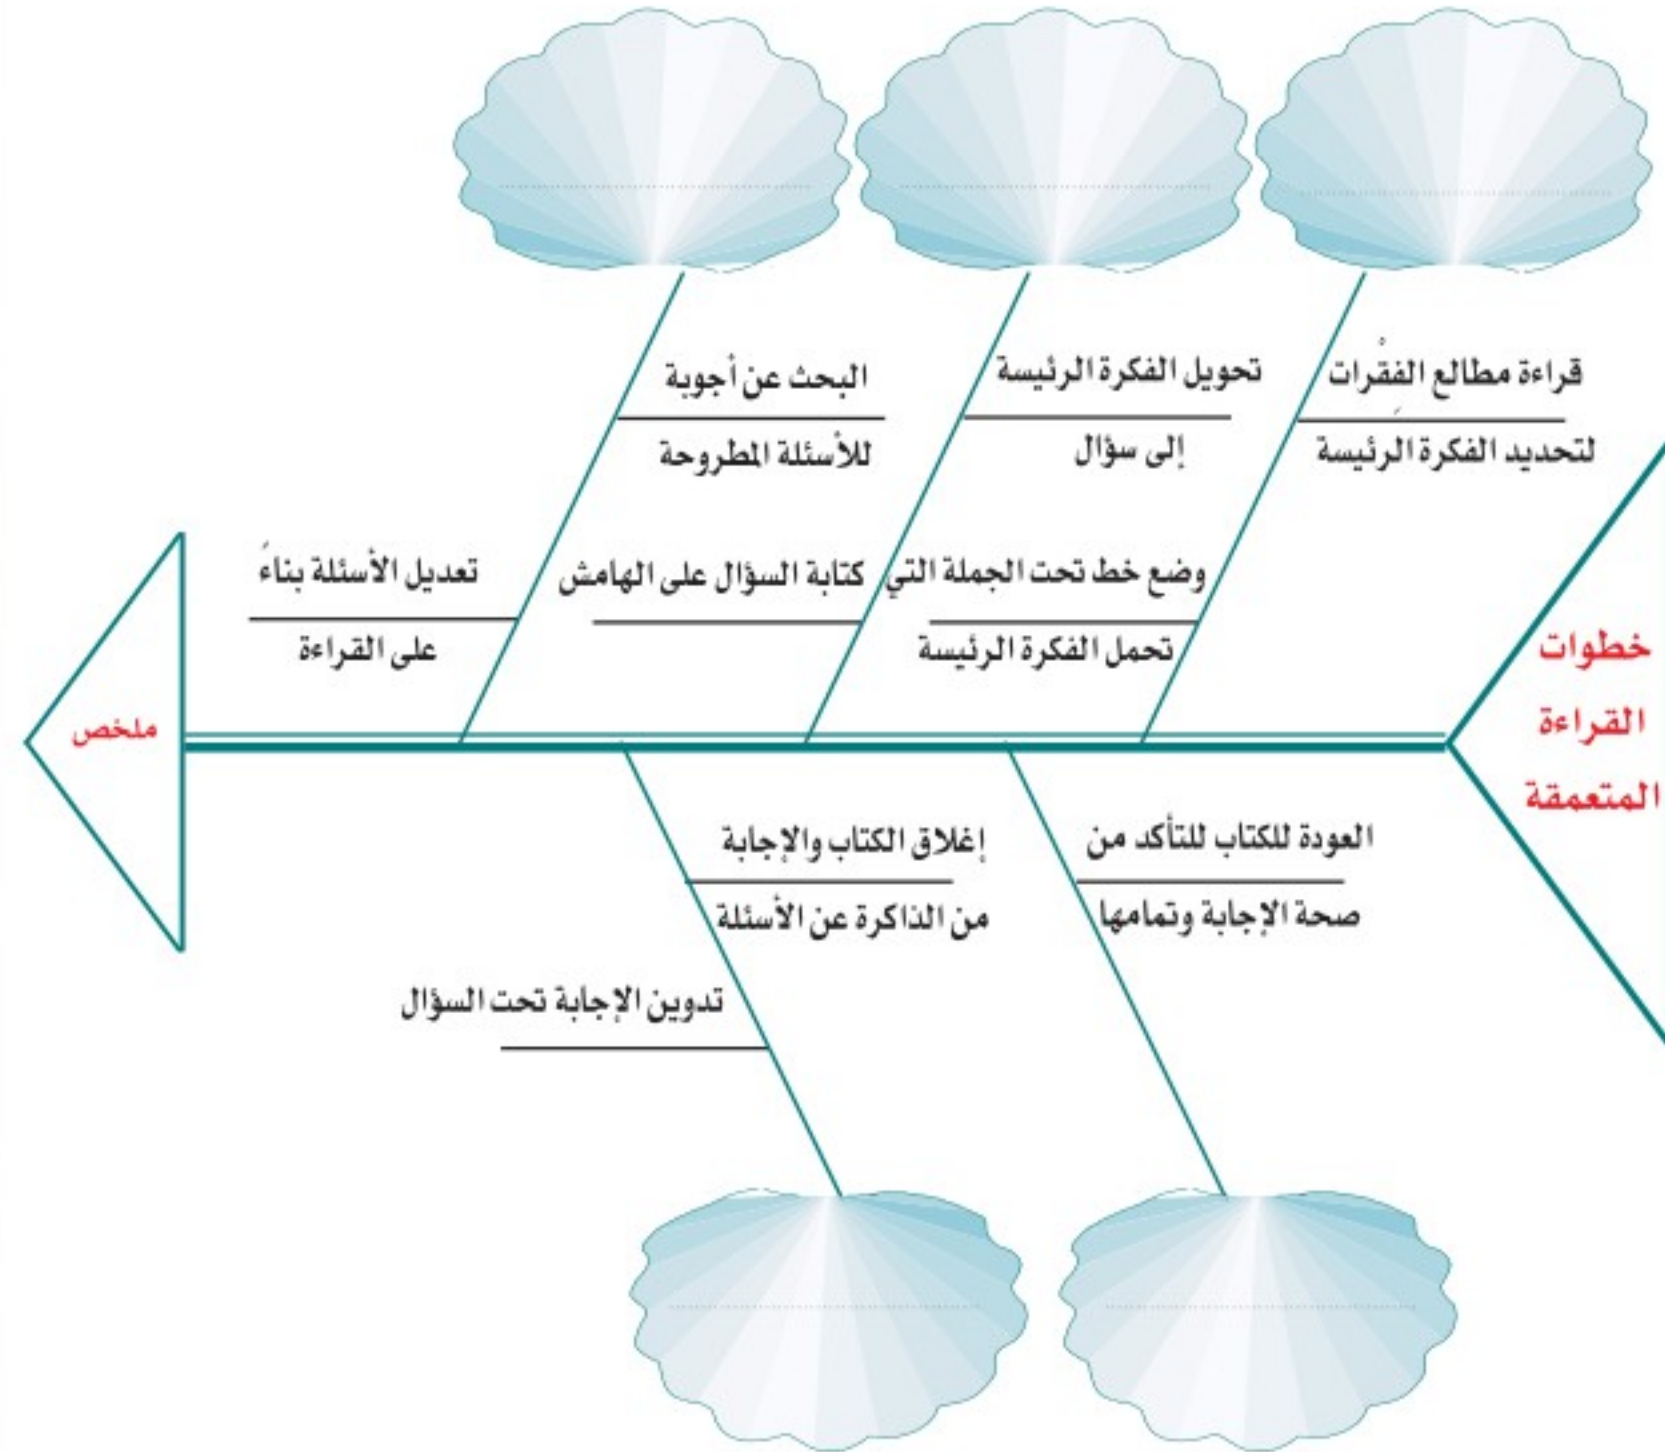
خطوات القراءة المتعمقة

قراءة مطالع الفقْرات لتحديد الفكرة الرئيسة

وضع خط تحت الجملة التي تحمل الفكرة الرئيسة

تحويل الفكرة الرئيسة إلى سؤال

كتابة السؤال على الهامش

البحث عن أجوبة للأسئلة المطروحة

تعديل الأسئلة بناءً على القراءة

العودة للكتاب للتأكد من صحة الإجابة وتمامها

إغلاق الكتاب والإجابة من الذاكرة عن الأسئلة

تدوين الإجابة تحت السؤال

ملخص